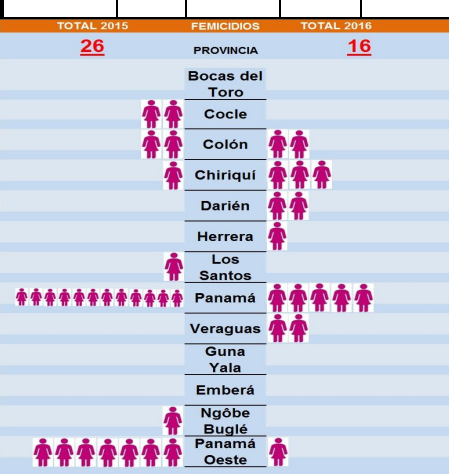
| TOTAL 2015 | FEMICIDIOS | TOTAL 2016 |
|---|---|---|
| 26 | PROVINCIA | 16 |
| | Bocas del Toro | |
| | Cocle | |
| | Colón | |
| | Chiriquí | |
| | Darién | |
| | Herrera | |
| | Los Santos | |
| | Panamá | |
| | Veraguas | |
| | Guna Yala | |
| | Emberá | |
| | Ngöbe Buglé | |
| | Panamá Oeste | |